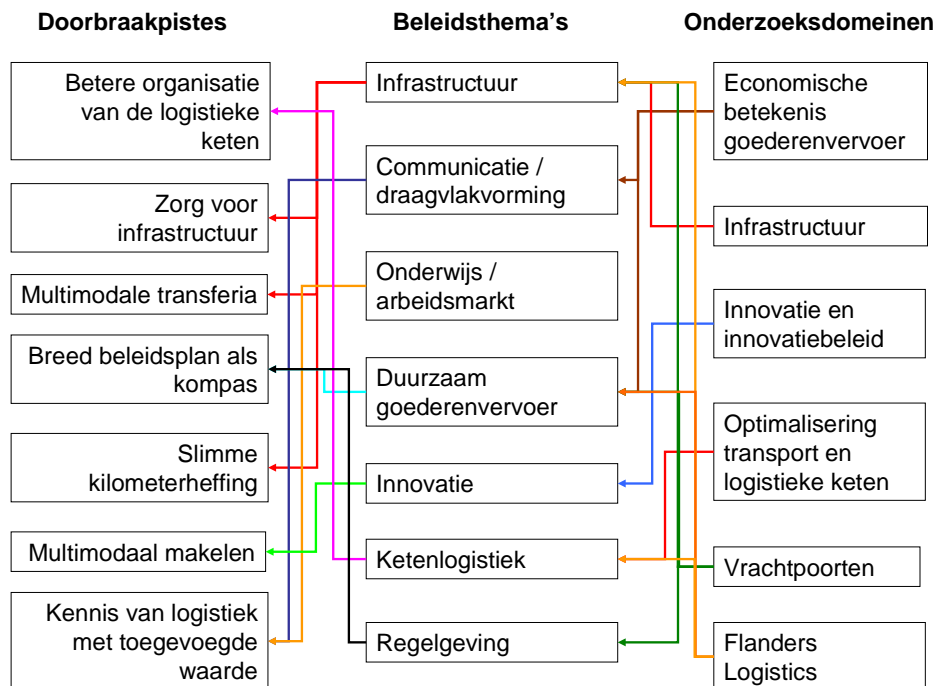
Doorbraakpistes

Betere organisatie van de logistieke keten

Zorg voor infrastructuur

Multimodale transferia

Breed beleidsplan als kompas

Slimme kilometerheffing

Multimodaal makelen

Kennis van logistiek met toegevoegde waarde

Beleidsthema's

Infrastructuur

Communicatie / draagvlakvorming

Onderwijs / arbeidsmarkt

Duurzaam goederenvervoer

Innovatie

Ketenlogistiek

Regelgeving

Onderzoeksdomeinen

Economische betekenis goederenvervoer

Infrastructuur

Innovatie en innovatiebeleid

Optimalisering transport en logistieke keten

Vrachtpoorten

Flanders Logistics